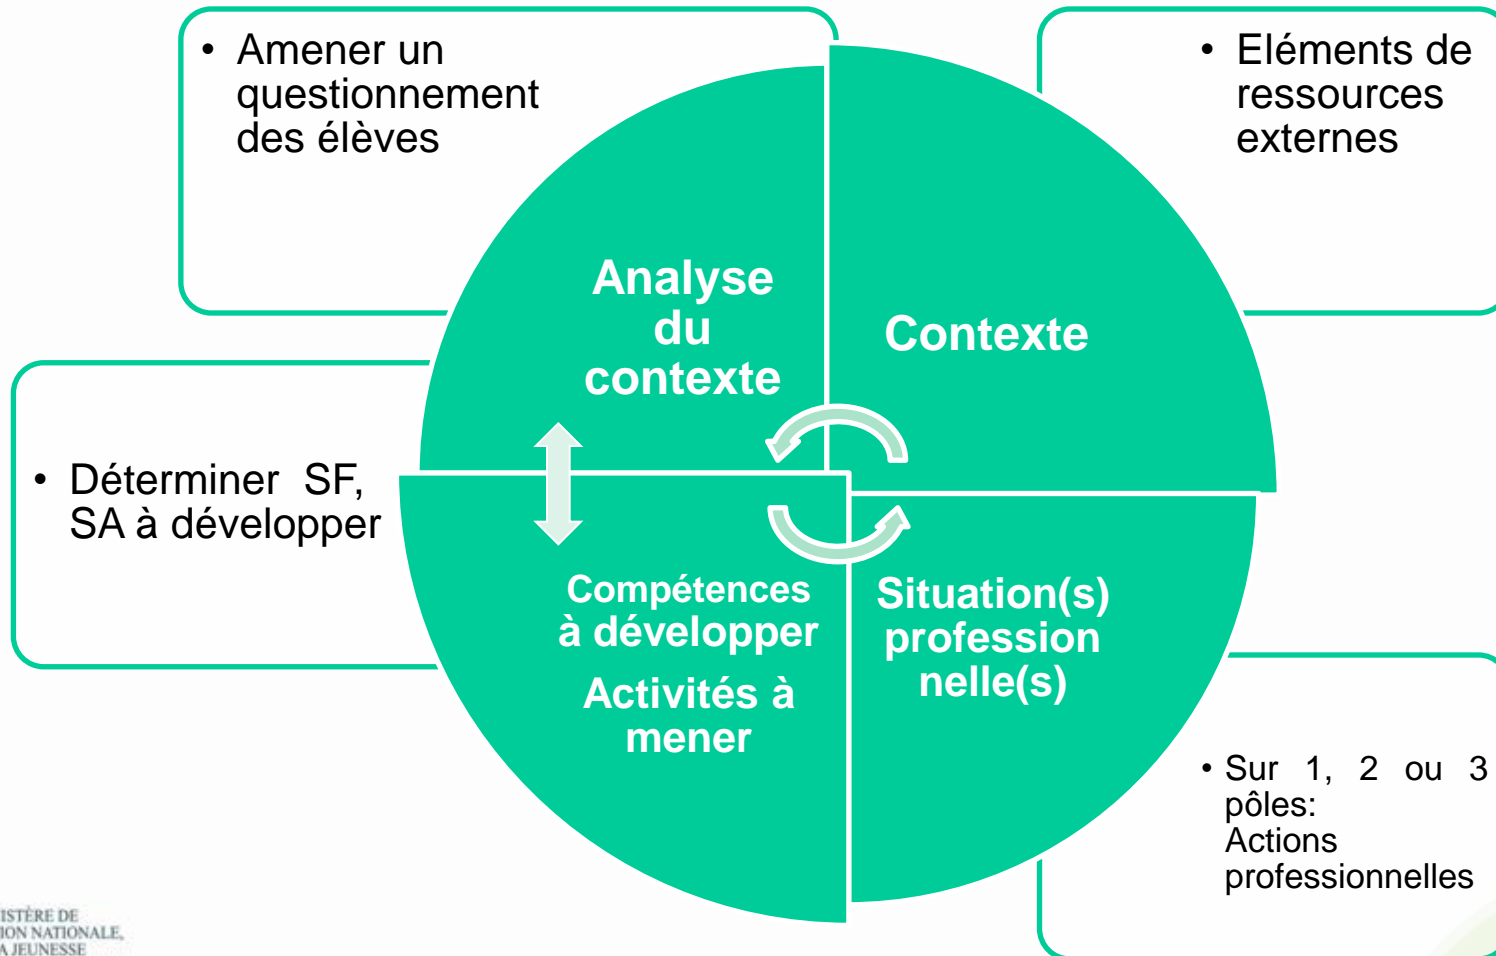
• Amener un questionnement des élèves

• Eléments de ressources externes

Analyse du contexte

Contexte

• Déterminer SF, SA à développer

Compétences à développer

Activités à mener

Situation(s) profession nelle(s)

• Sur 1, 2 ou 3 pôles: Actions professionnelles

ISTÈRE DE
ION NATIONALE,
A JEUNESSE